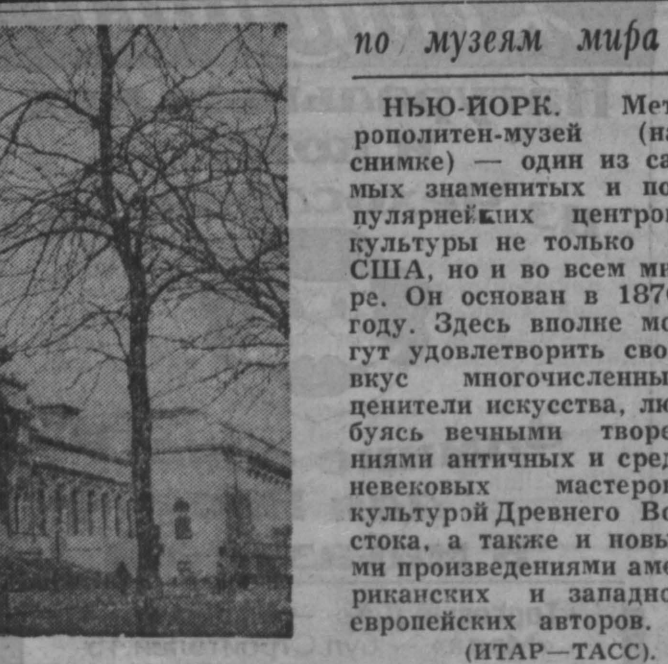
по музеям мира

НЬЮ-ЙОРК. Метрополитен-музей (на снимке) — один из самых знаменитых и популярнейших центров культуры не только США, но и во всем мире. Он основан в 187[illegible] году. Здесь вполне могут удовлетворить свой вкус многочисленны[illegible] ценители искусства, любуясь вечными творениями античных и средневековых мастеров, культурой Древнего Востока, а также и новы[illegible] ми произведениями американских и западно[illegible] европейских авторов.

(ИТАР—ТАСС).